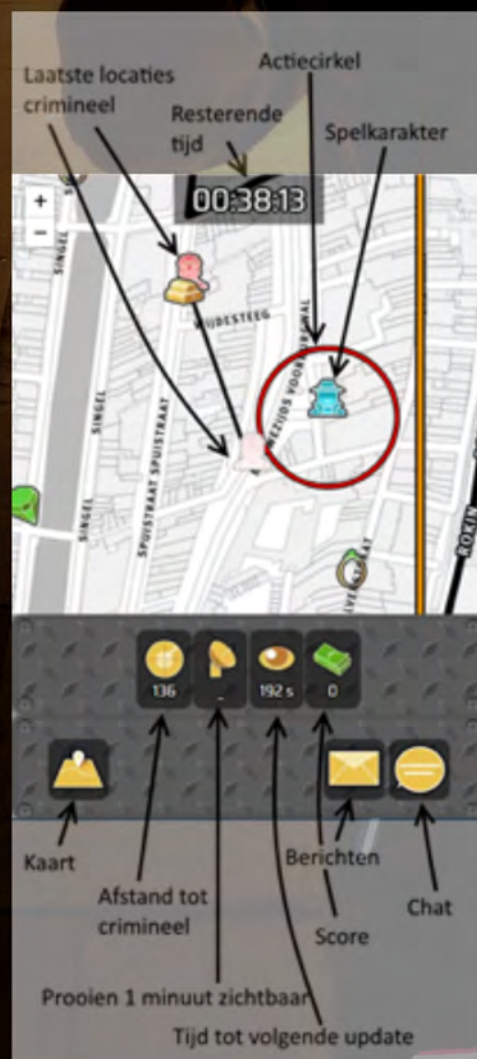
Actiecirkel
Laatste locaties crimineel
Resterende tijd
Spelkarakter
00:38:13
+
−
SINGEL
HEIDESTEEG
NIEUWEZIJDS VOORBURGWAL
SPUISTRAAT SPUISTRAAT
SINGEL
SINGEL
ROKIN
136
-
192 s
0
Kaart
Afstand tot crimineel
Berichten
Chat
Score
Prooien 1 minuut zichtbaar
Tijd tot volgende update